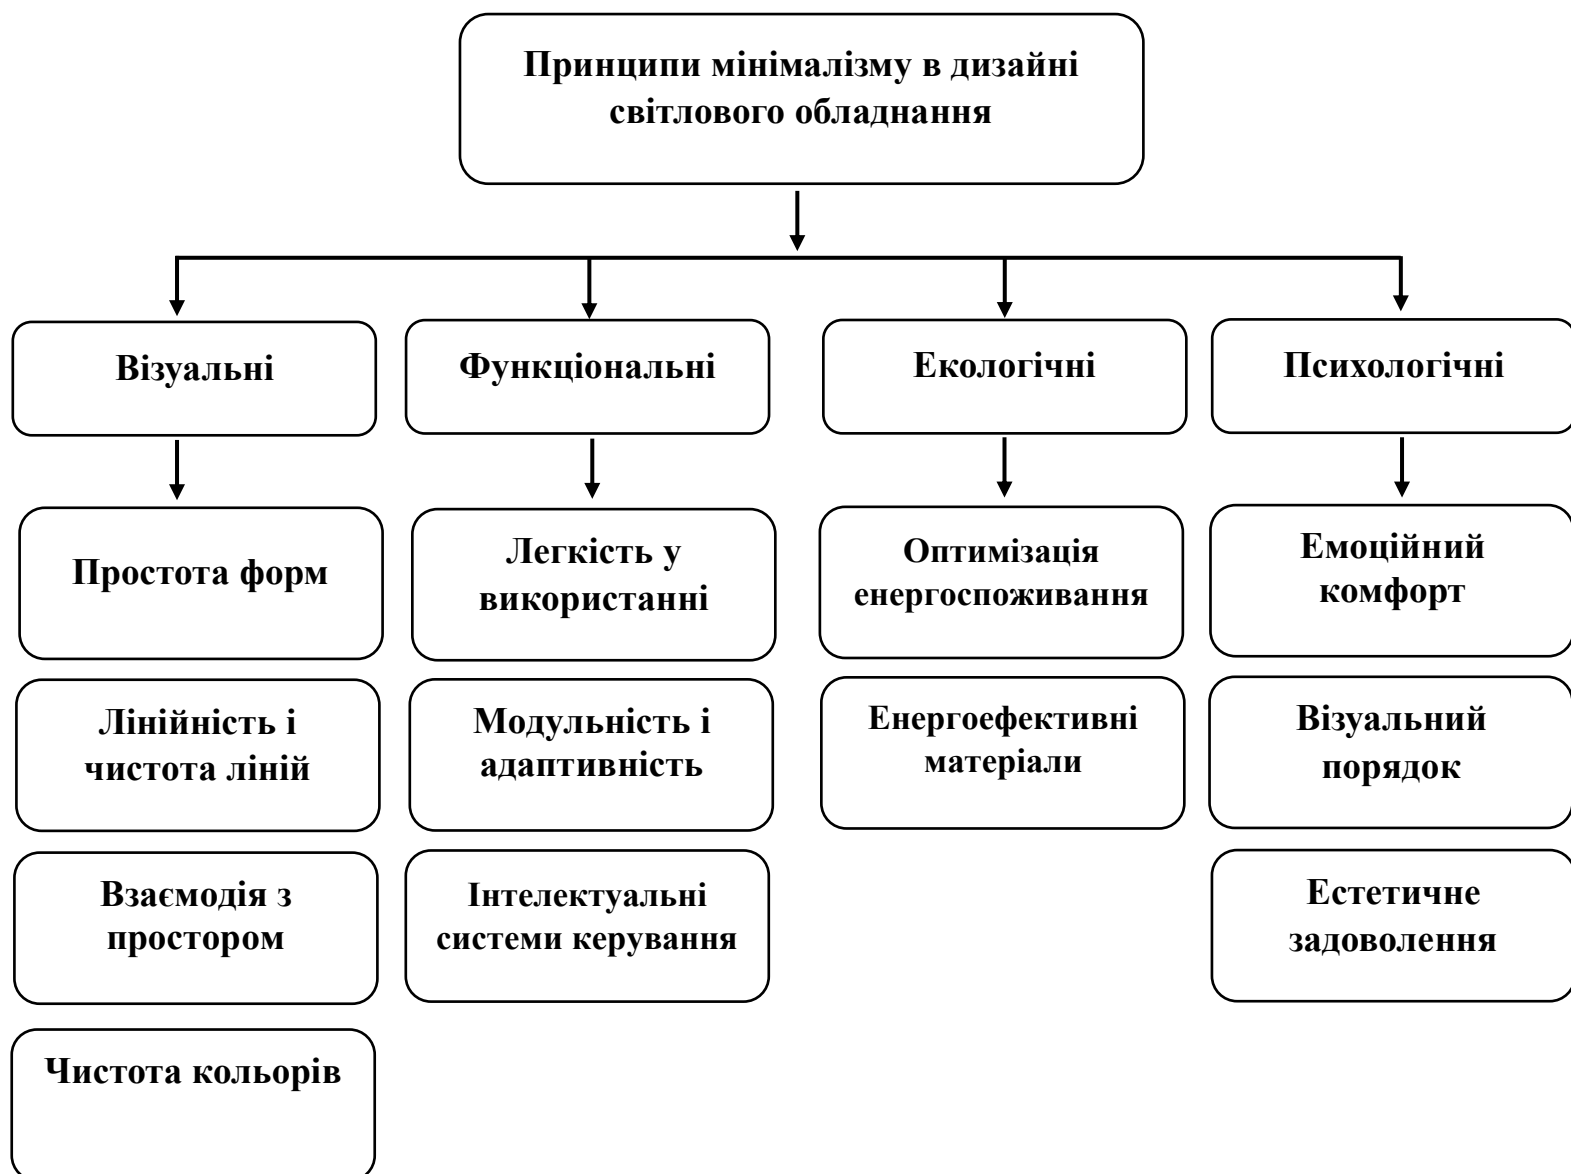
Принципи мінімалізму в дизайні світлового обладнання

Візуальні

Простота форм

Лінійність і чистота ліній

Взаємодія з простором

Чистота кольорів

Функціональні

Легкість у використанні

Модульність і адаптивність

Інтелектуальні системи керування

Екологічні

Оптимізація енергоспоживання

Енергоефективні матеріали

Психологічні

Емоційний комфорт

Візуальний порядок

Естетичне задоволення